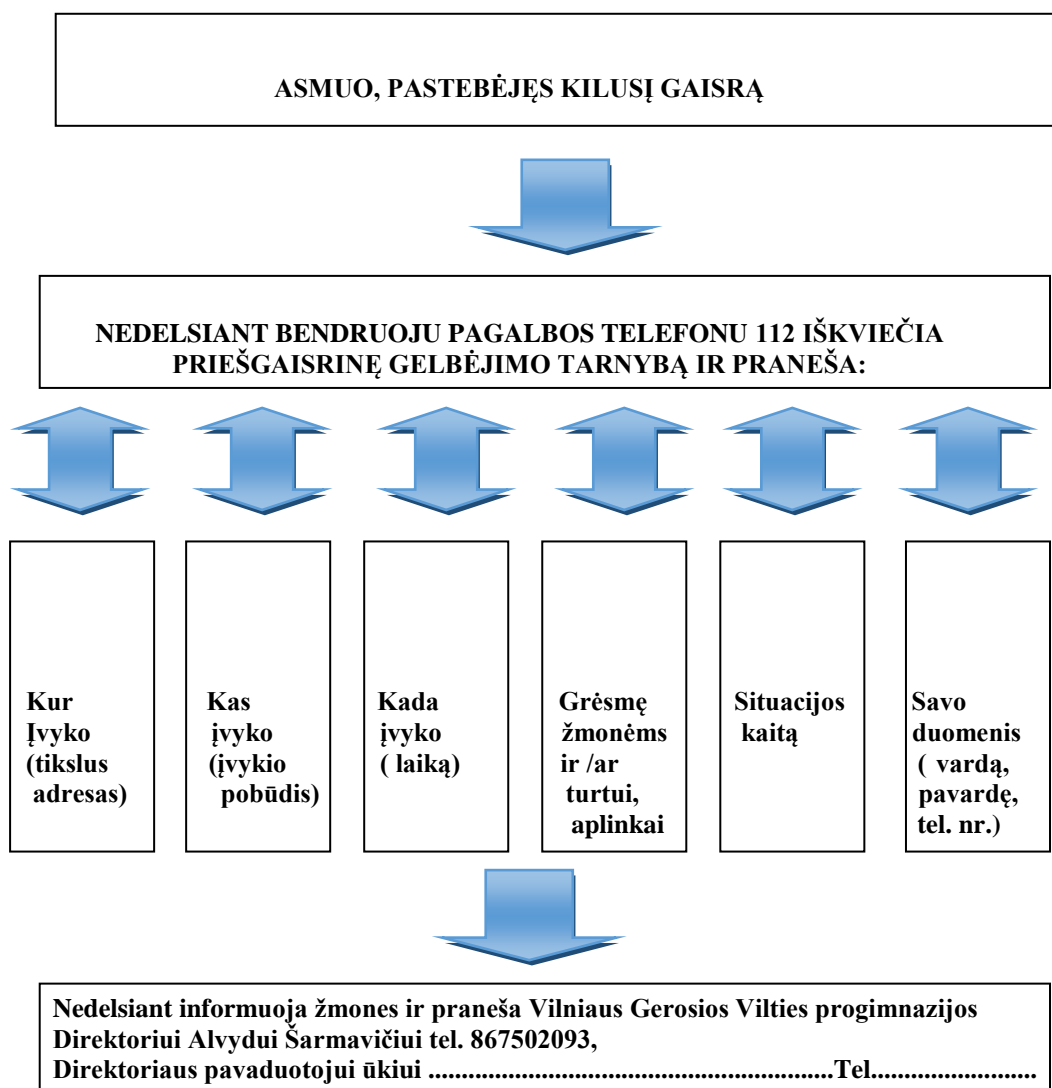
ASMUO, PASTEBĖJĘS KILUSĮ GAISRĄ

NEDELSIANT BENDRUOJU PAGALBOS TELEFONU 112 IŠKVIEČIA PRIEŠGAISRINĘ GELBĖJIMO TARNYBĄ IR PRANEŠA:

Kur Įvyko (tikslus adresas)

Kas įvyko (įvykio pobūdis)

Kada įvyko ( laiką)

Grėsmę žmonėms ir /ar turtui, aplinkai

Situacijos kaitą

Savo duomenis ( vardą, pavardę, tel. nr.)

Nedelsiant informuoja žmones ir praneša Vilniaus Gerosios Vilties progimnazijos Direktoriui Alvydui Šarmavičiui tel. 867502093,
Direktoriaus pavaduotojui ūkiui ..........................................................Tel.........................